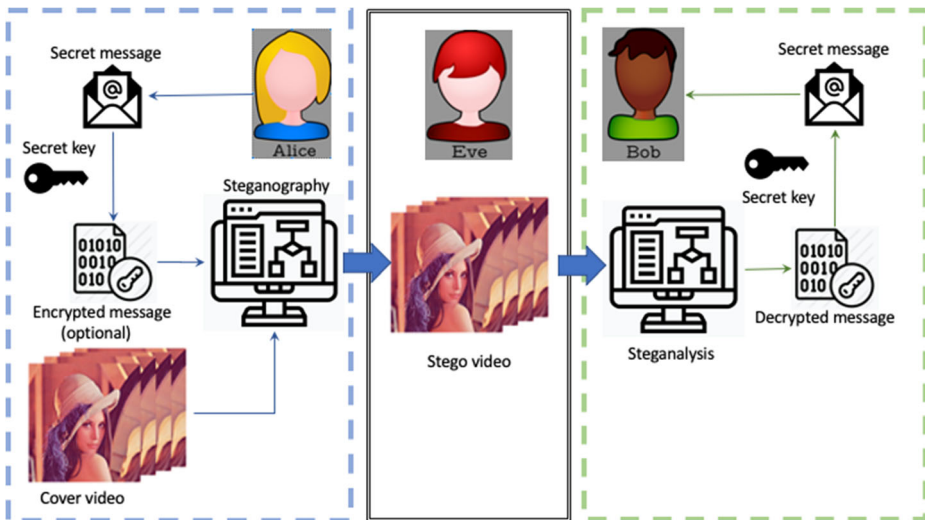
Secret message

Alice

Secret key

Steganography

01010
0010
010

Encrypted message (optional)

Cover video

Eve

Stego video

Bob

Secret message

Secret key

Steganalysis

01010
0010
010

Decrypted message